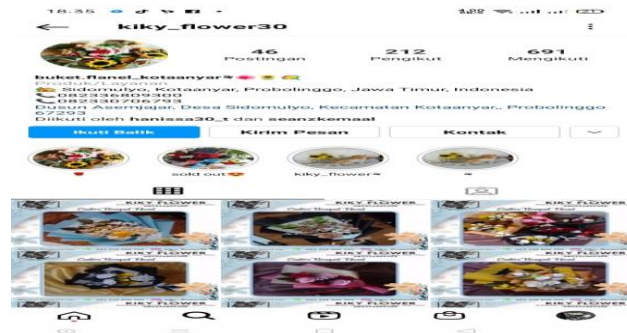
18.55

kiky_flower30

46
Postingan

212
Pengikut

691
Mengikuti

buket.flanel_kotaanyar
Produk/Layanan
Sidomulyo, Kotaanyar, Probolinggo, Jawa Timur, Indonesia
082336809300
082330706793
Dusun Asemjajar, Desa Sidomulyo, Kecamatan Kotaanyar, Probolinggo 67293
Diikuti oleh hanissa30_t dan seanzkemaal

Ikuti Balik
Kirim Pesan
Kontak

sold out
kiky_flower

KIKY FLOWER
KIKY FLOWER
KIKY FLOWER
KIKY FLOWER
KIKY FLOWER
KIKY FLOWER